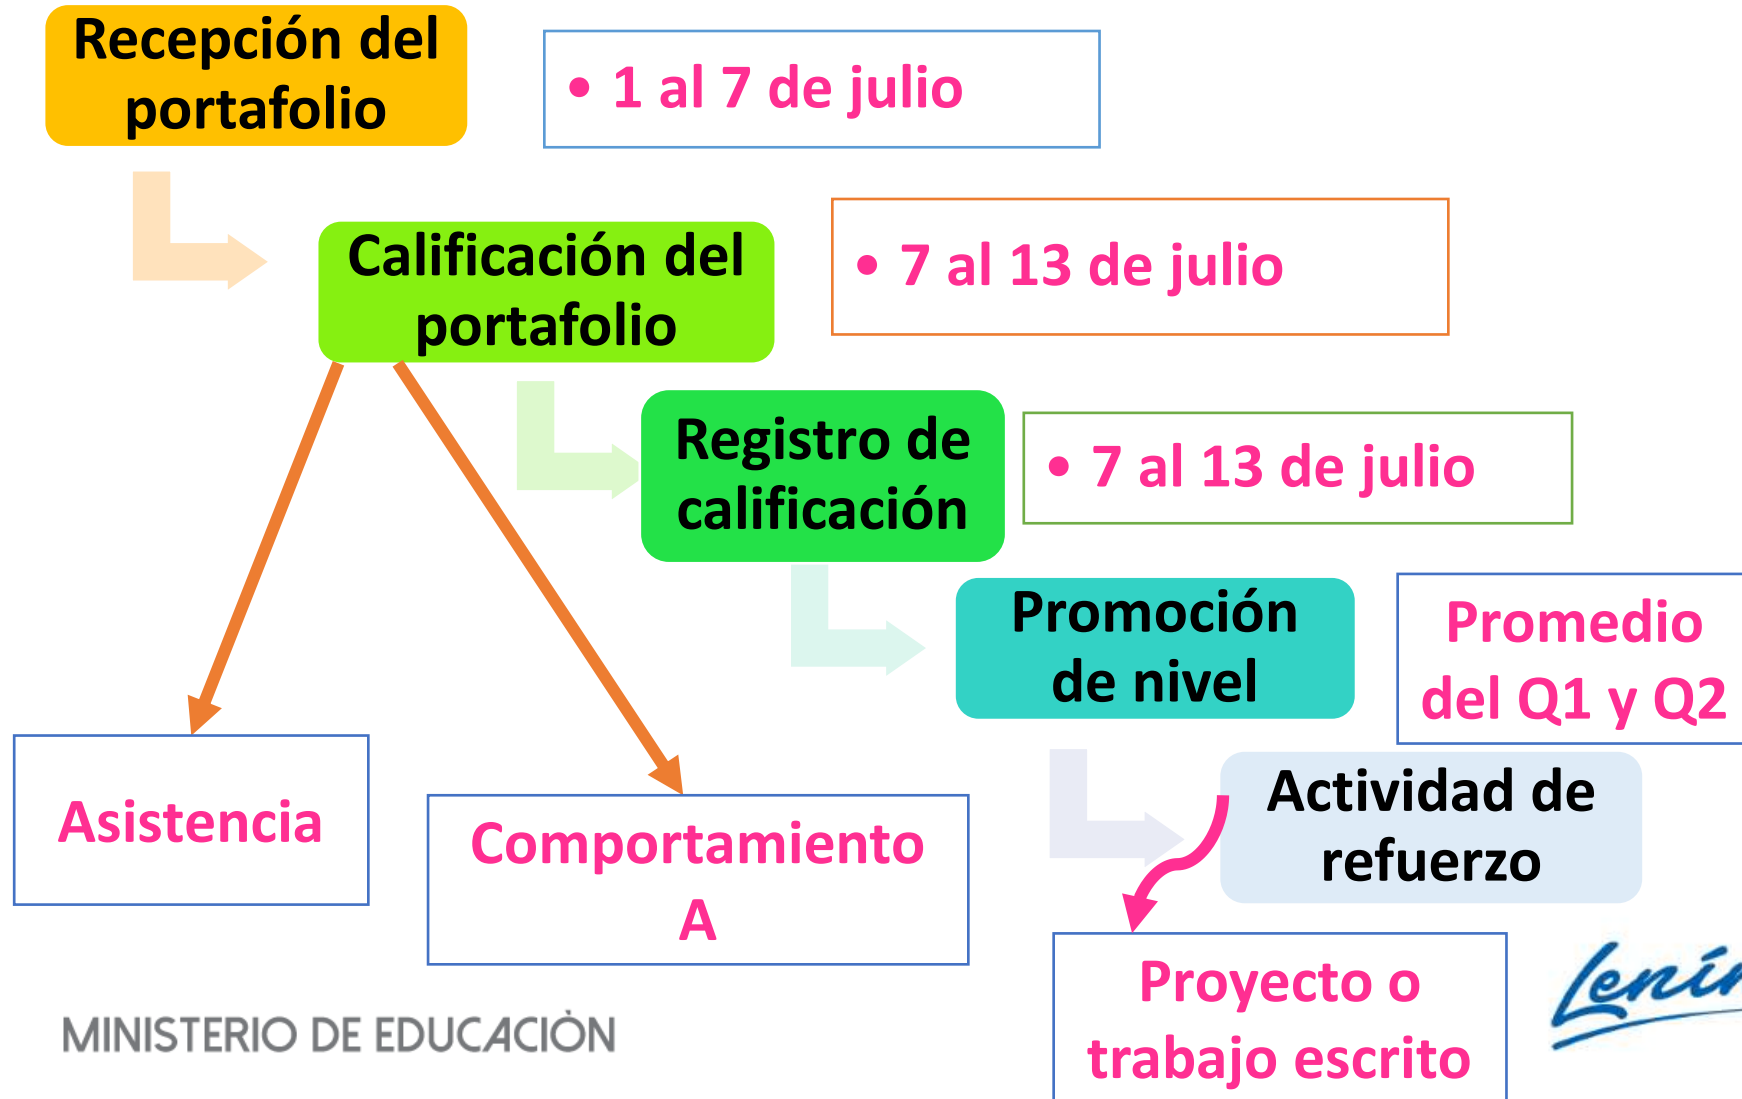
Recepción del portafolio

• 1 al 7 de julio

Calificación del portafolio

• 7 al 13 de julio

Registro de calificación

• 7 al 13 de julio

Promoción de nivel

Promedio del Q1 y Q2

Actividad de refuerzo

Asistencia

Comportamiento A

Proyecto o trabajo escrito

MINISTERIO DE EDUCACIÓN

Lenín